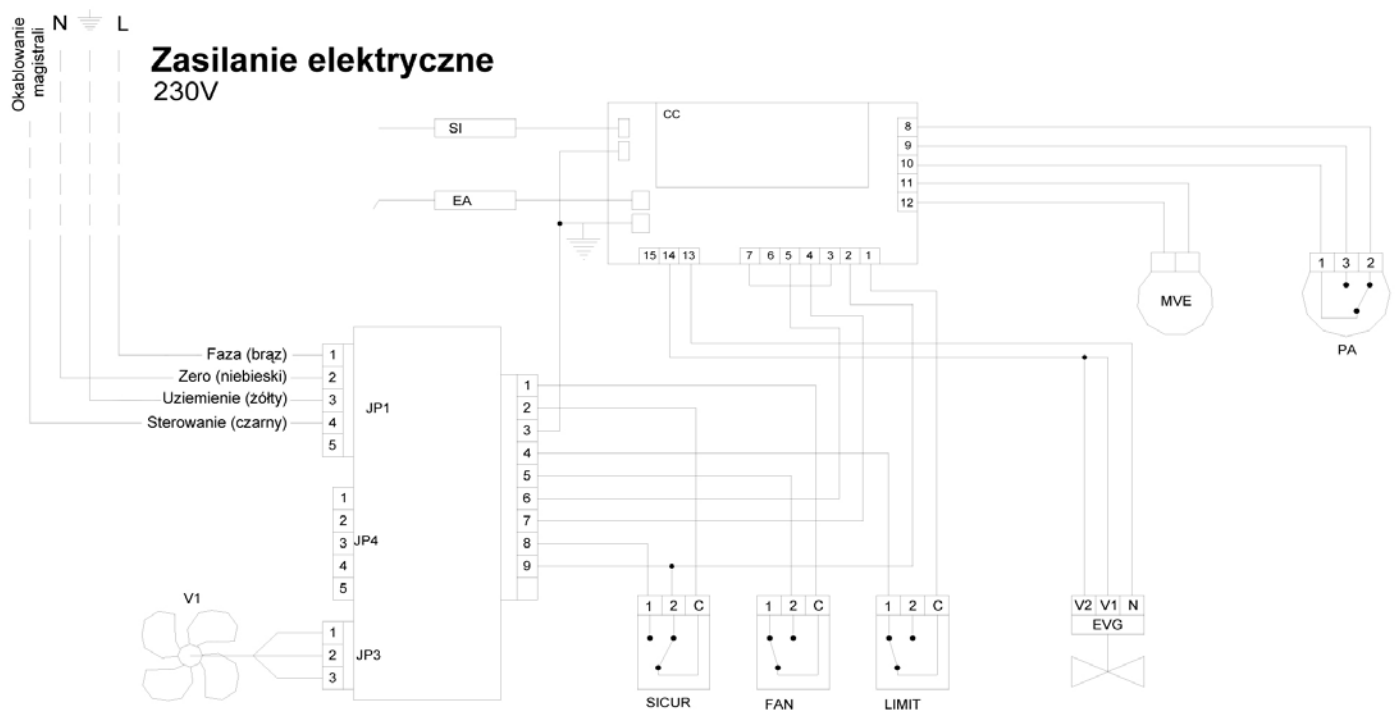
Okablowanie magistrali
N
L

Zasilanie elektryczne
230V

SI
EA
CC
8
9
10
11
12
15 14 13
7 6 5 4 3 2 1
MVE
1 3 2
PA

Faza (brąz) 1
Zero (niebieski) 2
Uziemienie (żółty) 3
Sterowanie (czarny) 4
5
JP1

1
2
3
4
5
6
7
8
9

1
2
3 JP4
4
5

V1
1
2 JP3
3

1 2 C
SICUR
1 2 C
FAN
1 2 C
LIMIT
V2 V1 N
EVG